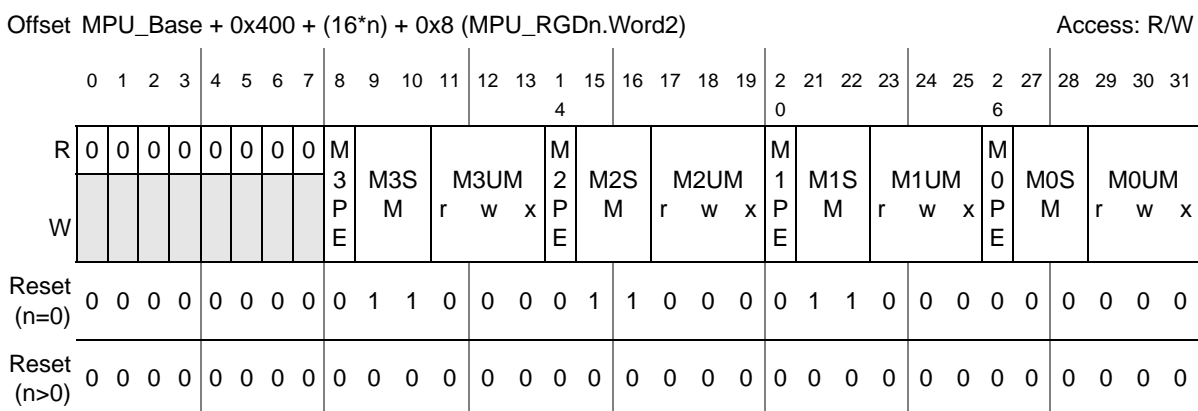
Offset MPU_Base + 0x400 + (16*n) + 0x8 (MPU_RGDn.Word2)

Access: R/W

| | 0 | 1 | 2 | 3 | 4 | 5 | 6 | 7 | 8 | 9 | 10 | 11 | 12 | 13 | 14 | 15 | 16 | 17 | 18 | 19 | 20 | 21 | 22 | 23 | 24 | 25 | 26 | 27 | 28 | 29 | 30 | 31 |
|---|---|---|---|---|---|---|---|---|---|---|---|---|---|---|---|---|---|---|---|---|---|---|---|---|---|---|---|---|---|---|---|---|
| R | 0 | 0 | 0 | 0 | 0 | 0 | 0 | 0 | M3PE | M3SM | | M3UM r | w | x | | M2PE | M2SM | | M2UM r | w | x | M1PE | M1SM | | M1UM r | w | x | M0PE | M0SM | | M0UM r w x | |
| W | | | | | | | | | | | | | | | | | | | | | | | | | | | | | | | | |
| Reset (n=0) | 0 | 0 | 0 | 0 | 0 | 0 | 0 | 0 | 0 | 1 | 1 | 0 | 0 | 0 | 0 | 1 | 1 | 0 | 0 | 0 | 0 | 1 | 1 | 0 | 0 | 0 | 0 | 0 | 0 | 0 | 0 | 0 |
| Reset (n>0) | 0 | 0 | 0 | 0 | 0 | 0 | 0 | 0 | 0 | 0 | 0 | 0 | 0 | 0 | 0 | 0 | 0 | 0 | 0 | 0 | 0 | 0 | 0 | 0 | 0 | 0 | 0 | 0 | 0 | 0 | 0 | 0 |